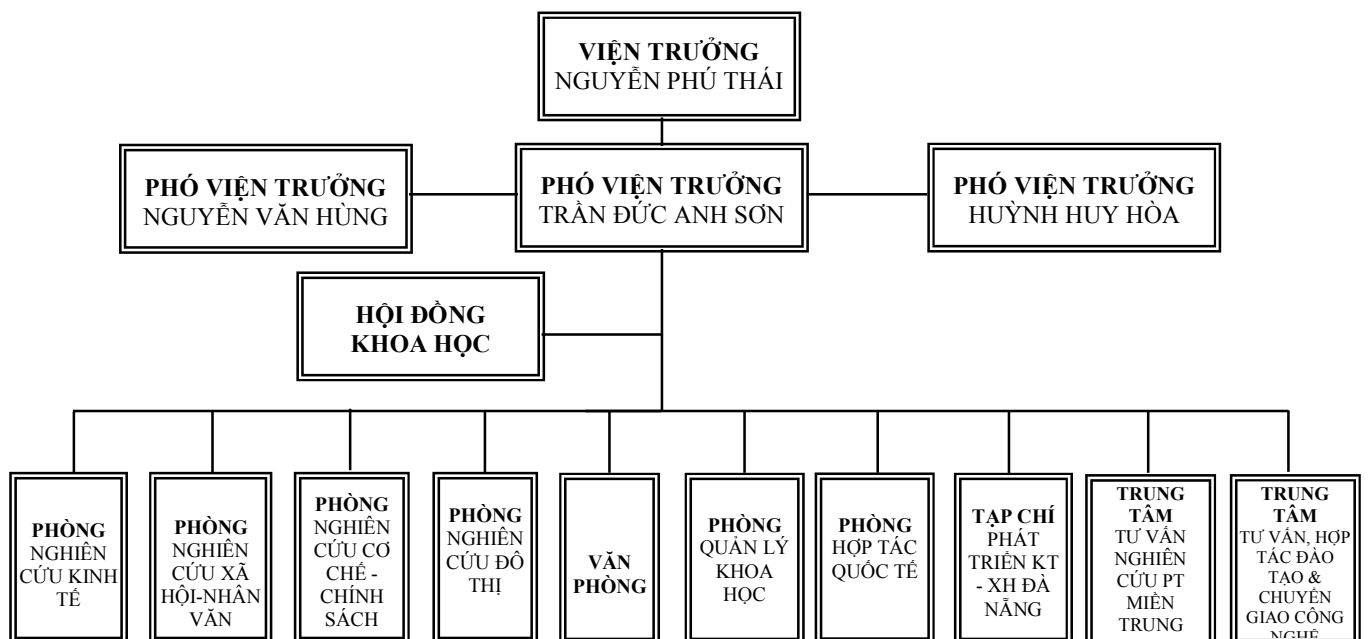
VIỆN TRƯỞNG
NGUYỄN PHÚ THÁI

PHÓ VIỆN TRƯỞNG
NGUYỄN VĂN HÙNG

PHÓ VIỆN TRƯỞNG
TRẦN ĐỨC ANH SƠN

PHÓ VIỆN TRƯỞNG
HUỲNH HUY HÒA

HỘI ĐỒNG KHOA HỌC

PHÒNG NGHIÊN CỨU KINH TẾ

PHÒNG NGHIÊN CỨU XÃ HỘI-NHÂN VĂN

PHÒNG NGHIÊN CỨU CƠ CHẾ - CHÍNH SÁCH

PHÒNG NGHIÊN CỨU ĐÔ THỊ

VĂN PHÒNG

PHÒNG QUẢN LÝ KHOA HỌC

PHÒNG HỢP TÁC QUỐC TẾ

TẠP CHÍ PHÁT TRIỂN KT - XH ĐÀ NẴNG

TRUNG TÂM TƯ VẤN NGHIÊN CỨU PT MIỀN TRUNG

TRUNG TÂM TƯ VẤN, HỢP TÁC ĐÀO TẠO & CHUYỂN GIAO CÔNG NGHỆ